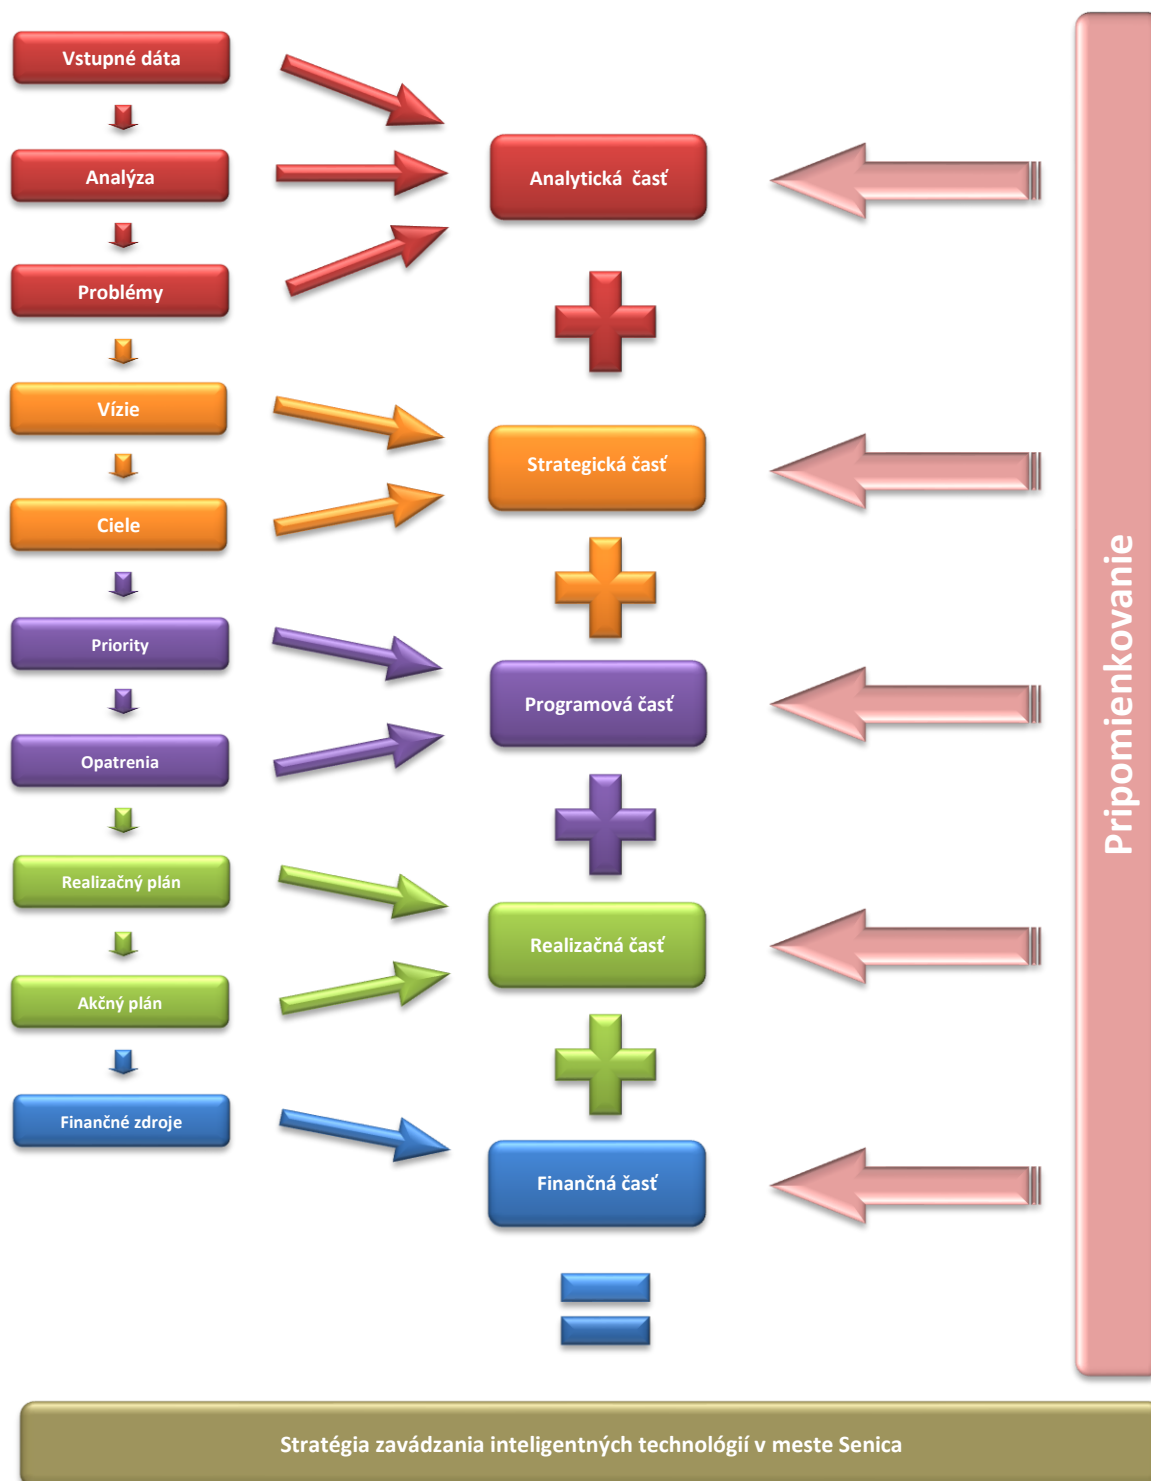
Vstupné dáta

Analýza

Problémy

Vízie

Ciele

Priority

Opatrenia

Realizačný plán

Akčný plán

Finančné zdroje

Analytická časť

Strategická časť

Programová časť

Realizačná časť

Finančná časť

Pripomienkovanie

Stratégia zavádzania inteligentných technológií v meste Senica